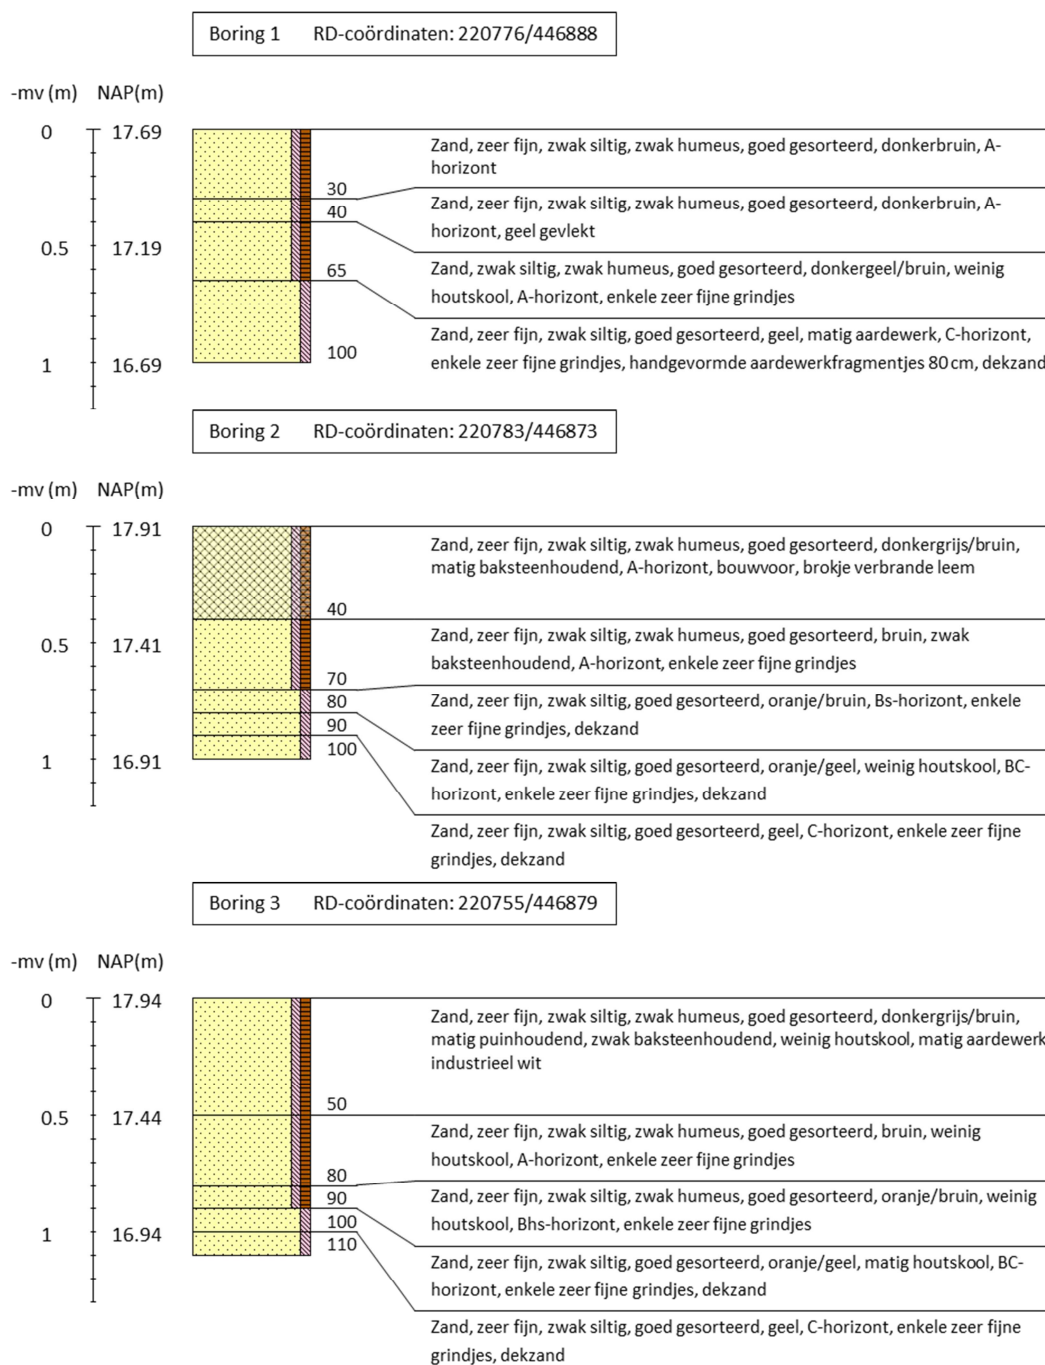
Boring 1 RD-coördinaten: 220776/446888

-mv (m) NAP(m)

0 17.69

0.5 17.19

1 16.69

30
40
65
100

Zand, zeer fijn, zwak siltig, zwak humeus, goed gesorteerd, donkerbruin, A-horizont

Zand, zeer fijn, zwak siltig, zwak humeus, goed gesorteerd, donkerbruin, A-horizont, geel gevlekt

Zand, zwak siltig, zwak humeus, goed gesorteerd, donkergeel/bruin, weinig houtskool, A-horizont, enkele zeer fijne grindjes

Zand, zeer fijn, zwak siltig, goed gesorteerd, geel, matig aardewerk, C-horizont, enkele zeer fijne grindjes, handgevormde aardewerkfragmentjes 80 cm, dekzand

Boring 2 RD-coördinaten: 220783/446873

-mv (m) NAP(m)

0 17.91

0.5 17.41

1 16.91

40
70
80
90
100

Zand, zeer fijn, zwak siltig, zwak humeus, goed gesorteerd, donkergrijs/bruin, matig baksteenhoudend, A-horizont, bouwvoor, brokje verbrande leem

Zand, zeer fijn, zwak siltig, zwak humeus, goed gesorteerd, bruin, zwak baksteenhoudend, A-horizont, enkele zeer fijne grindjes

Zand, zeer fijn, zwak siltig, goed gesorteerd, oranje/bruin, Bs-horizont, enkele zeer fijne grindjes, dekzand

Zand, zeer fijn, zwak siltig, goed gesorteerd, oranje/geel, weinig houtskool, BC-horizont, enkele zeer fijne grindjes, dekzand

Zand, zeer fijn, zwak siltig, goed gesorteerd, geel, C-horizont, enkele zeer fijne grindjes, dekzand

Boring 3 RD-coördinaten: 220755/446879

-mv (m) NAP(m)

0 17.94

0.5 17.44

1 16.94

50
80
90
100
110

Zand, zeer fijn, zwak siltig, zwak humeus, goed gesorteerd, donkergrijs/bruin, matig puinhoudend, zwak baksteenhoudend, weinig houtskool, matig aardewerk, industrieel wit

Zand, zeer fijn, zwak siltig, zwak humeus, goed gesorteerd, bruin, weinig houtskool, A-horizont, enkele zeer fijne grindjes

Zand, zeer fijn, zwak siltig, zwak humeus, goed gesorteerd, oranje/bruin, weinig houtskool, Bhs-horizont, enkele zeer fijne grindjes

Zand, zeer fijn, zwak siltig, goed gesorteerd, oranje/geel, matig houtskool, BC-horizont, enkele zeer fijne grindjes, dekzand

Zand, zeer fijn, zwak siltig, goed gesorteerd, geel, C-horizont, enkele zeer fijne grindjes, dekzand